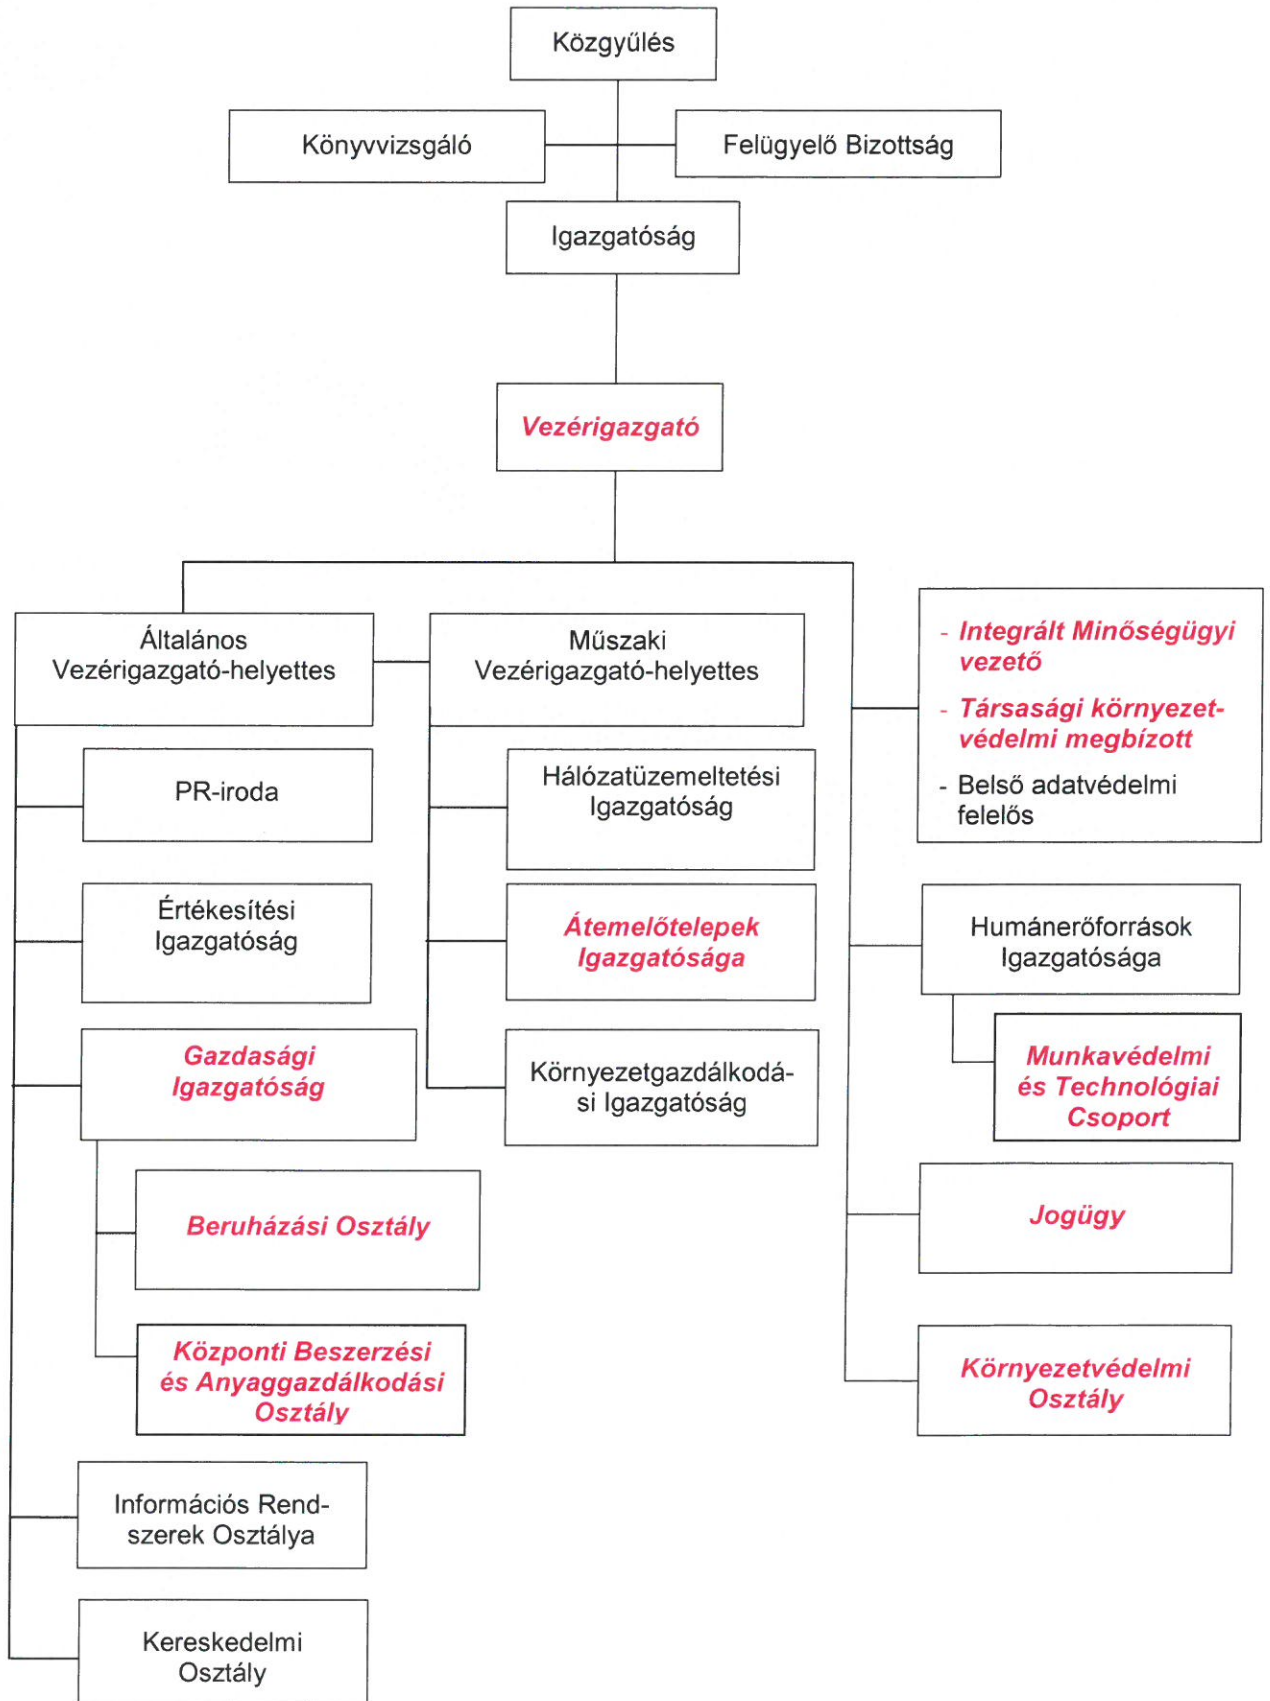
Közgyűlés

Könyvvizsgáló

Felügyelő Bizottság

Igazgatóság

Vezérigazgató

Általános Vezérigazgató-helyettes

Műszaki Vezérigazgató-helyettes

- Integrált Minőségügyi vezető
- Társasági környezetvédelmi megbízott
- Belső adatvédelmi felelős

PR-iroda

Hálózatüzemeltetési Igazgatóság

Értékesítési Igazgatóság

Átemelőtelepek Igazgatósága

Humánerőforrások Igazgatósága

Munkavédelmi és Technológiai Csoport

Gazdasági Igazgatóság

Környezetgazdálkodási Igazgatóság

Beruházási Osztály

Jogügy

Központi Beszerzési és Anyaggazdálkodási Osztály

Környezetvédelmi Osztály

Információs Rendszerek Osztálya

Kereskedelmi Osztály